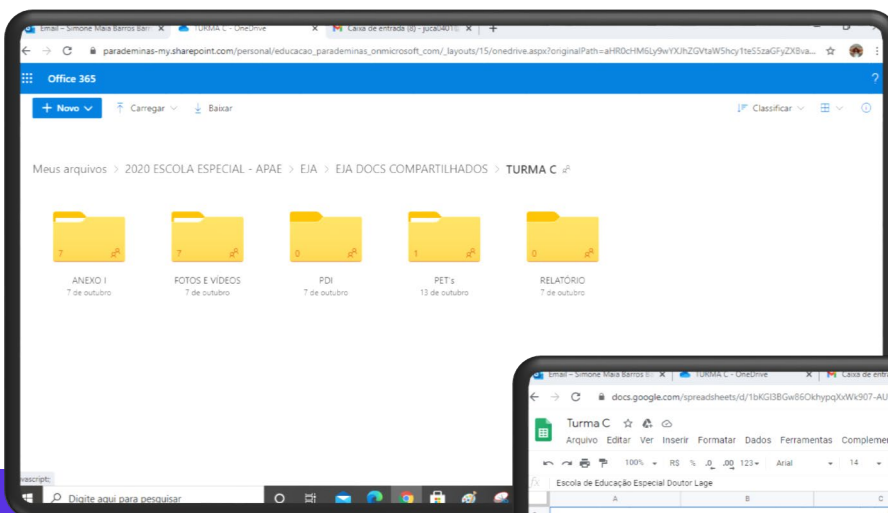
Email – Simone Maia Barros Barr ×
TURMA C - OneDrive ×
Caixa de entrada (8) - jucau401@ ×
+

parademinas-my.sharepoint.com/personal/educacao_parademinas_onmicrosoft_com/_layouts/15/onedrive.aspx?originalPath=aHR0cHM6Ly9wYXJhZGVtaW5hcy1teS5zaGFyZXBva...

Office 365
?

+ Novo
Carregar
Baixar
Classificar

Meus arquivos > 2020 ESCOLA ESPECIAL - APAE > EJA > EJA DOCS COMPARTILHADOS > TURMA C

7
ANEXO I
7 de outubro

7
FOTOS E VÍDEOS
7 de outubro

0
PDI
7 de outubro

1
PET's
13 de outubro

0
RELATÓRIO
7 de outubro

vascript;
Digite aqui para pesquisar

Email – Simone Maia Barros B ×
TURMA C - OneDrive ×
Caixa de entra

docs.google.com/spreadsheets/d/1bKGl3BGw86OkhypqXxWk907-AU

Turma C
Arquivo Editar Ver Inserir Formatar Dados Ferramentas Complemen

100% R$ % .0 .00 123 Arial 14

Escola de Educação Especial Doutor Lage

A B C